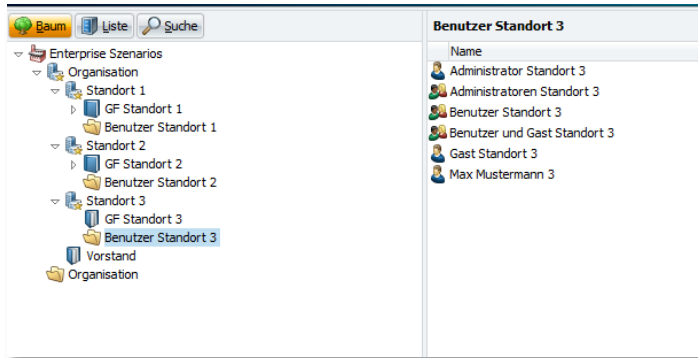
Baum Liste Suche

Enterprise Szenarios
Organisation
Standort 1
GF Standort 1
Benutzer Standort 1
Standort 2
GF Standort 2
Benutzer Standort 2
Standort 3
GF Standort 3
Benutzer Standort 3
Vorstand
Organisation

Benutzer Standort 3

| Name |
|---|
| Administrator Standort 3 |
| Administratoren Standort 3 |
| Benutzer Standort 3 |
| Benutzer und Gast Standort 3 |
| Gast Standort 3 |
| Max Mustermann 3 |